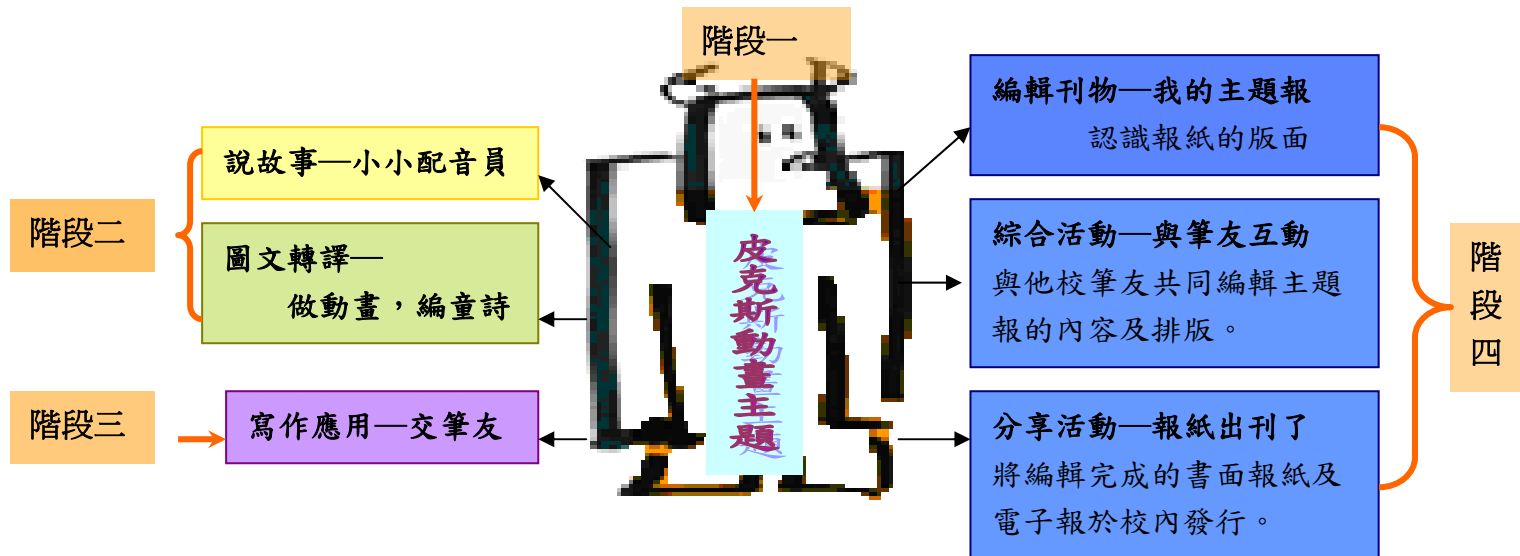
階段一

皮克斯動畫主題

階段二

說故事—小小配音員

圖文轉譯—
做動畫，編童詩

階段三

寫作應用—交筆友

編輯刊物—我的主題報
認識報紙的版面

綜合活動—與筆友互動
與他校筆友共同編輯主題報的內容及排版。

分享活動—報紙出刊了
將編輯完成的書面報紙及電子報於校內發行。

階段四